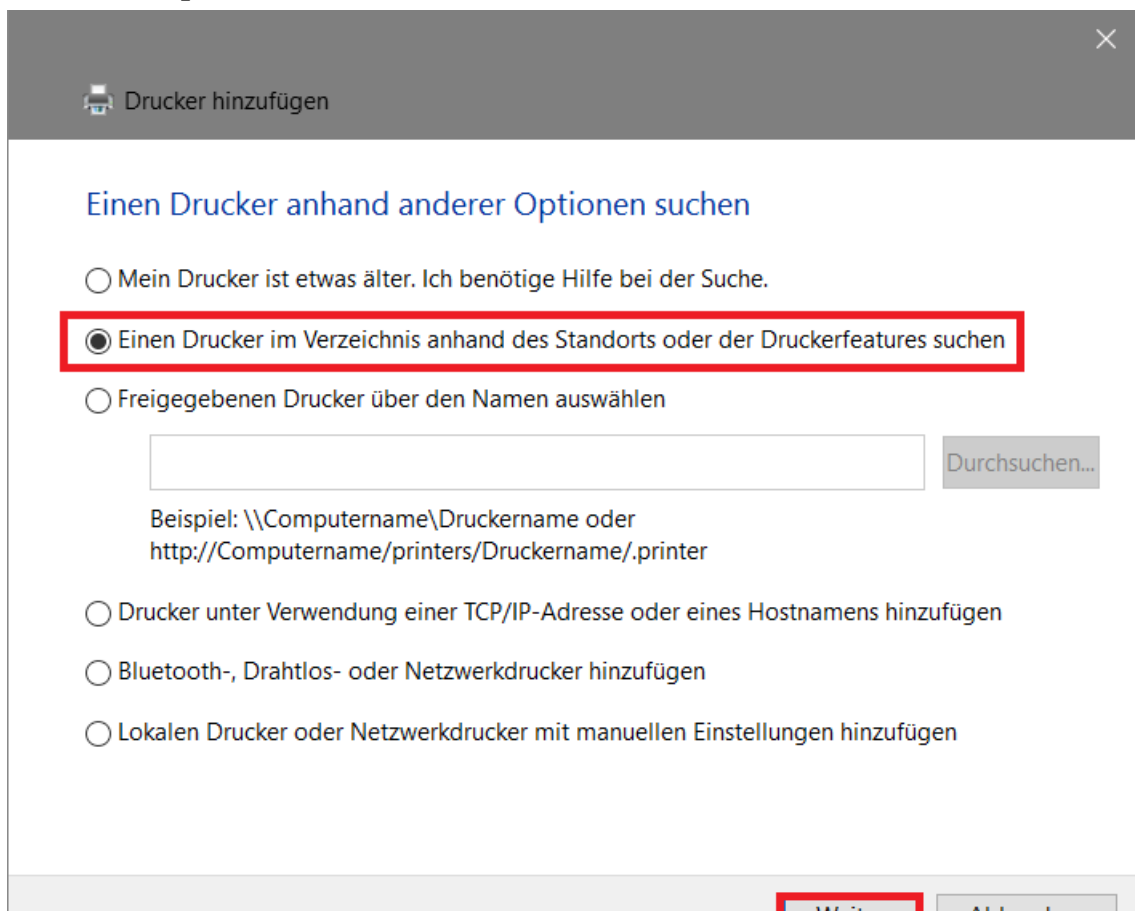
Drucker hinzufügen

Einen Drucker anhand anderer Optionen suchen

Mein Drucker ist etwas älter. Ich benötige Hilfe bei der Suche.

Einen Drucker im Verzeichnis anhand des Standorts oder der Druckerfeatures suchen

Freigegebenen Drucker über den Namen auswählen

Durchsuchen...

Beispiel: \\Computername\Druckername oder http://Computername/printers/Druckername/.printer

Drucker unter Verwendung einer TCP/IP-Adresse oder eines Hostnamens hinzufügen

Bluetooth-, Drahtlos- oder Netzwerkdrucker hinzufügen

Lokalen Drucker oder Netzwerkdrucker mit manuellen Einstellungen hinzufügen

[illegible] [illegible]